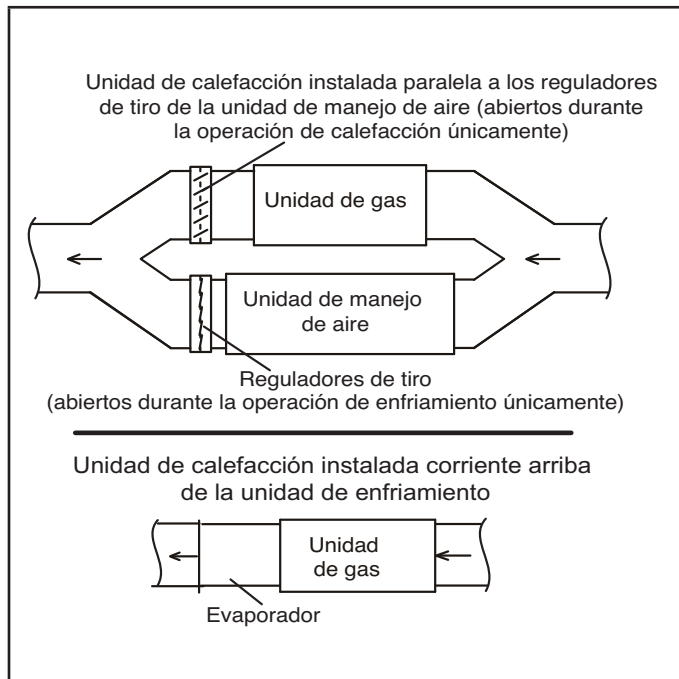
Unidad de calefacción instalada paralela a los reguladores de tiro de la unidad de manejo de aire (abiertos durante la operación de calefacción únicamente)

Unidad de gas

Unidad de manejo de aire

Reguladores de tiro (abiertos durante la operación de enfriamiento únicamente)

Unidad de calefacción instalada corriente arriba de la unidad de enfriamiento

Unidad de gas

Evaporador